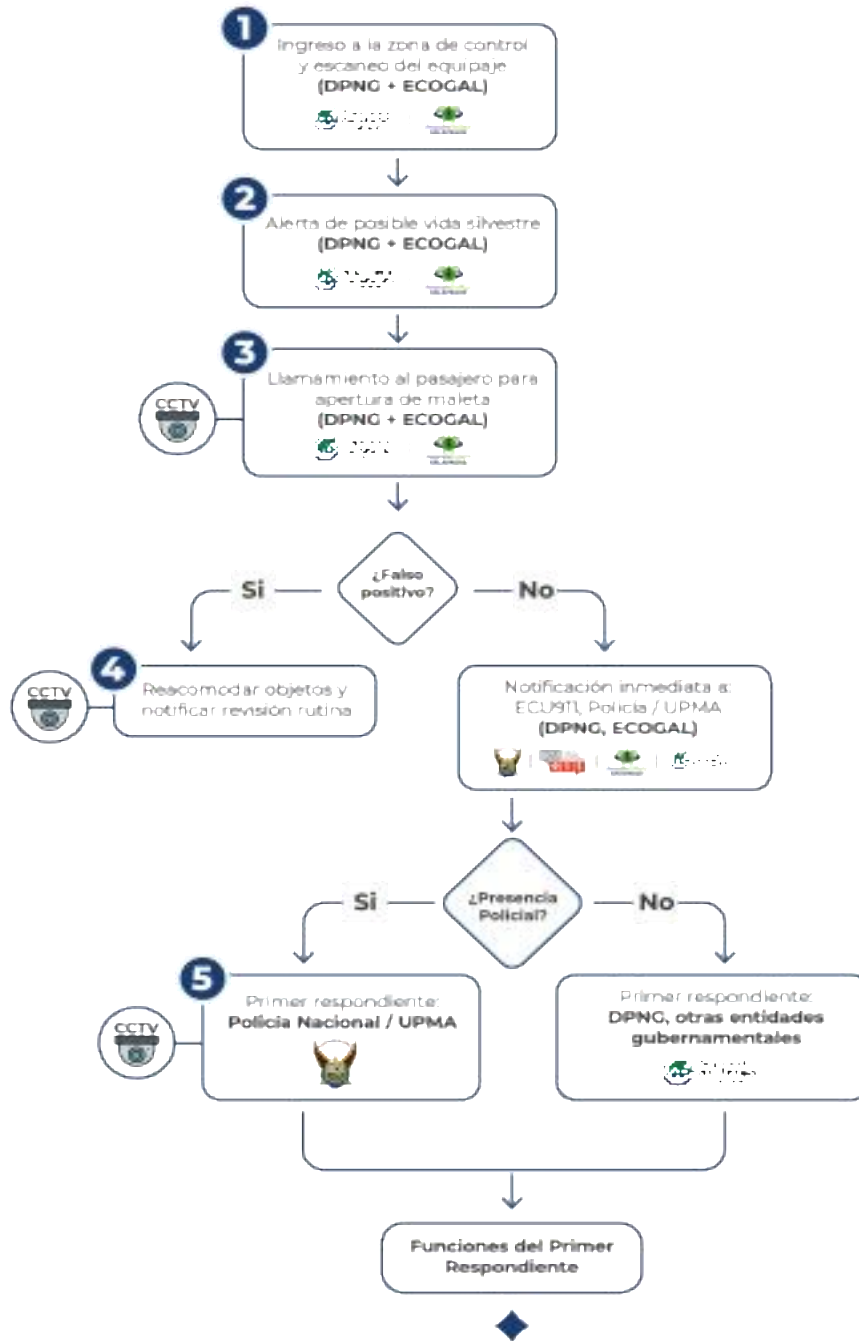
1

Ingreso a la zona de control y escaneo del equipaje
(DPNG + ECOGAL)

2

Alerta de posible vida silvestre
(DPNG + ECOGAL)

3

CCTV

Llamamiento al pasajero para apertura de maleta
(DPNG + ECOGAL)

¿Falso positivo?

Si

No

4

CCTV

Reacomodar objetos y notificar revisión rutina

Notificación inmediata a: ECU911, Policía / UPMA
(DPNG, ECOGAL)

¿Presencia Policial?

Si

No

5

CCTV

Primer respondiente:
Policía Nacional / UPMA

Primer respondiente:
DPNG, otras entidades gubernamentales

Funciones del Primer Respondiente